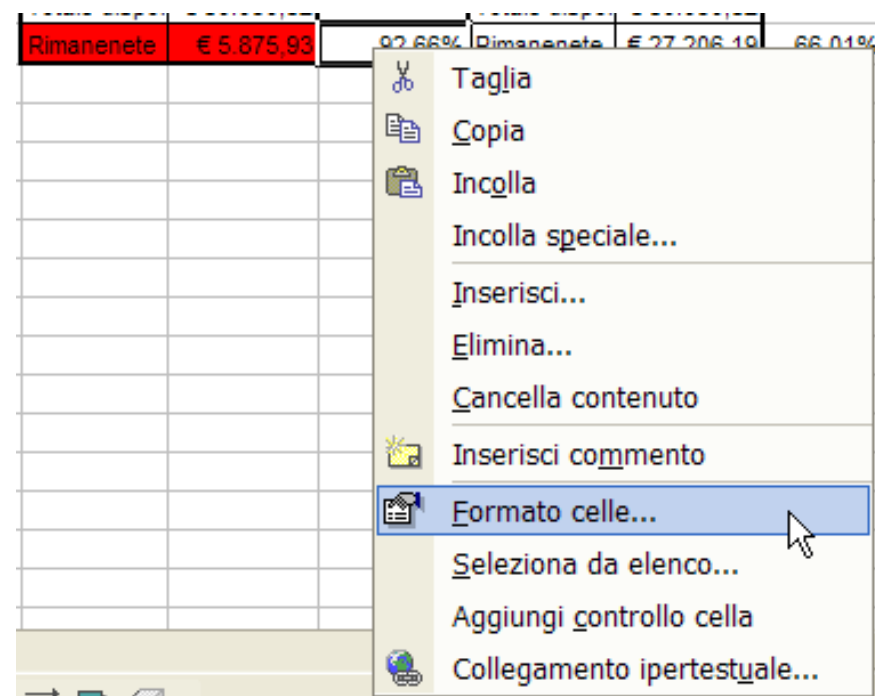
| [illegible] | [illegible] | | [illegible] | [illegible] | |
|---|---|---|---|---|---|
| Rimanenete | € 5.875,93 | 92,66% | Rimanenete | € 27.206,19 | 66,01% |

Taglia
Copia
Incolla
Incolla speciale...
Inserisci...
Elimina...
Cancella contenuto
Inserisci commento
Formato celle...
Seleziona da elenco...
Aggiungi controllo cella
Collegamento ipertestuale...